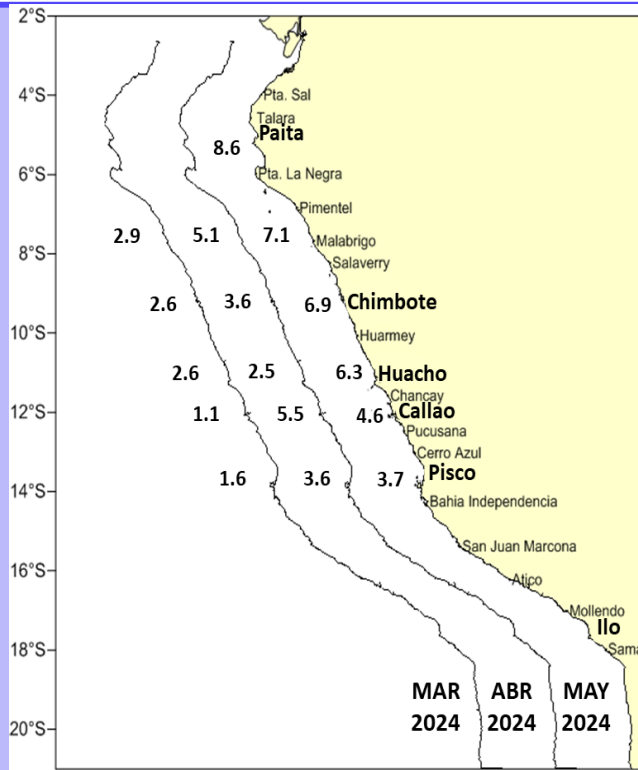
2°S
4°S
6°S
8°S
10°S
12°S
14°S
16°S
18°S
20°S

Pta. Sal
Talara
Paita
8.6
Pta. La Negra
Pimentel
2.9
5.1
7.1
Malabrigo
Salaverry
2.6
3.6
6.9
Chimbote
Huarmey
2.6
2.5
6.3
Huacho
Chancay
1.1
5.5
4.6
Callao
Pucusana
Cerro Azul
1.6
3.6
3.7
Pisco
Bahia Independencia
San Juan Marcona
Atico
Mollendo
Ilo
Sama

MAR 2024
ABR 2024
MAY 2024